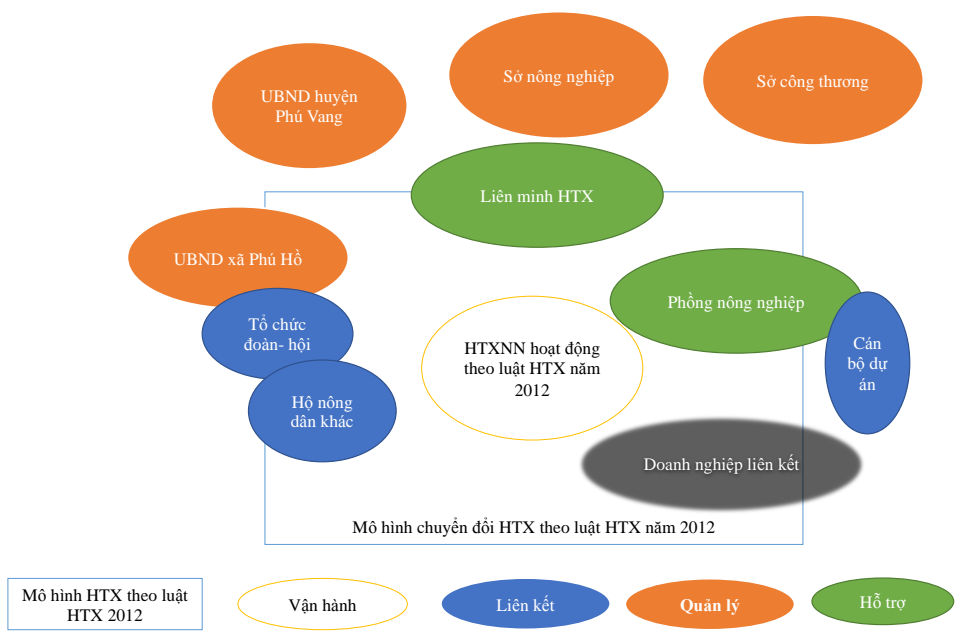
UBND huyện Phú Vang

Sở nông nghiệp

Sở công thương

Liên minh HTX

UBND xã Phú Hồ

Phồng nông nghiệp

Tổ chức đoàn- hội

HTXNN hoạt động theo luật HTX năm 2012

Cán bộ dự án

Hộ nông dân khác

Doanh nghiệp liên kết

Mô hình chuyển đổi HTX theo luật HTX năm 2012

Mô hình HTX theo luật HTX 2012

Vận hành

Liên kết

Quản lý

Hỗ trợ